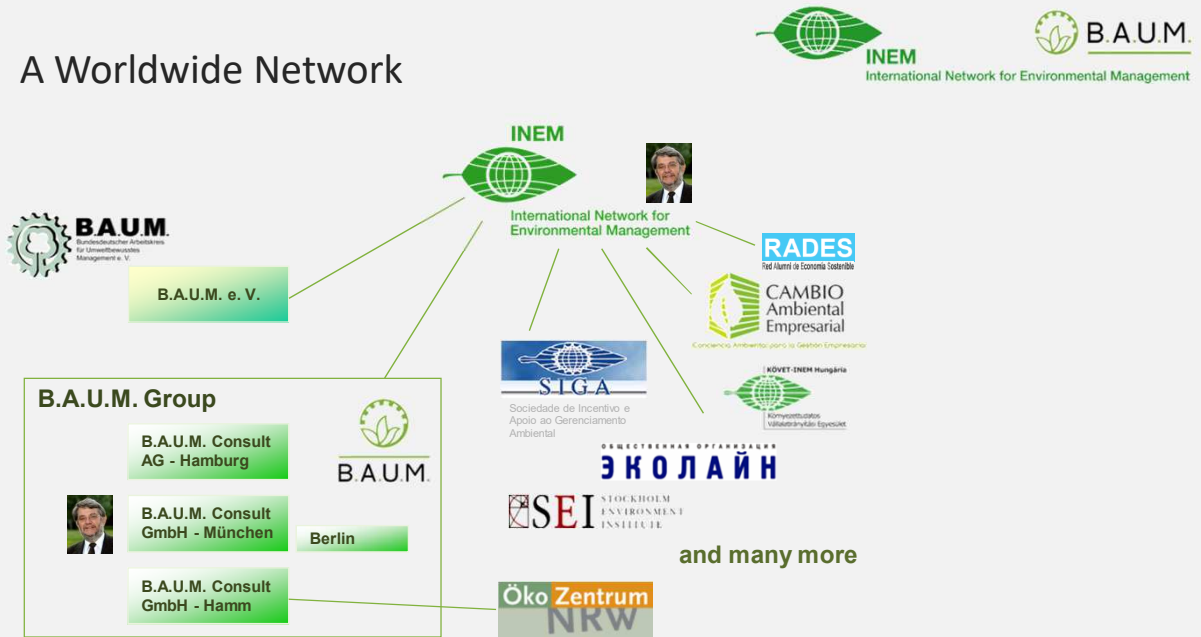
A Worldwide Network

INEM
International Network for Environmental Management

B.A.U.M.

INEM
International Network for Environmental Management

B.A.U.M.
Bundesdeutscher Arbeitskreis für Umweltbewusstes Management e. V.

B.A.U.M. e. V.

RADES
Red Alumni de Economía Sostenible

CAMBIO Ambiental Empresarial
Conciencia Ambiental para la Gestión Empresarial

SIGA
Sociedade de Incentivo e Apoio ao Gerenciamento Ambiental

KÖVET-INEM Hungária
Környezettudatos Vállalatirányítási Egyesület

ОБЩЕСТВЕННАЯ ОРГАНИЗАЦИЯ
ЭКОЛАЙН

SEI STOCKHOLM ENVIRONMENT INSTITUTE

and many more

B.A.U.M. Group

B.A.U.M. Consult AG - Hamburg

B.A.U.M.

B.A.U.M. Consult GmbH - München

Berlin

B.A.U.M. Consult GmbH - Hamm

Öko Zentrum NRW